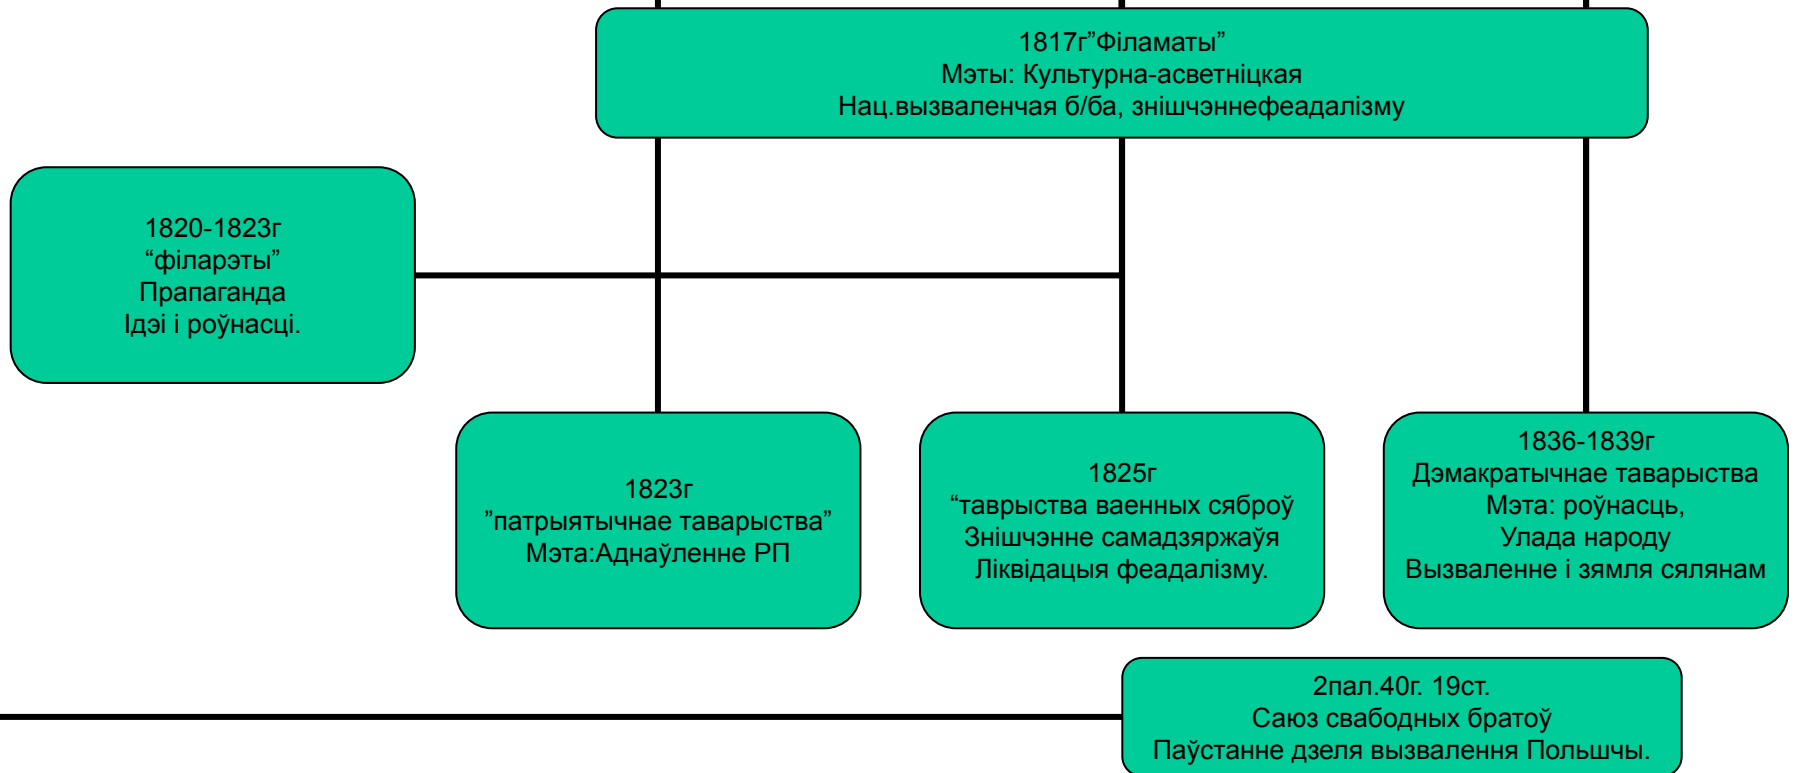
1817г”Філаматы”
Мэты: Культурна-асветніцкая
Нац.вызваленчая б/ба, знішчэннефеадалізму

1820-1823г
“філарэты”
Прапаганда
Ідэі і роўнасці.

1823г
”патрыятычнае таварыства”
Мэта:Аднаўленне РП

1825г
“таврыства ваенных сяброў
Знішчэнне самадзяржаўя
Ліквідацыя феадалізму.

1836-1839г
Дэмакратычнае таварыства
Мэта: роўнасць,
Улада народу
Вызваленне і зямля сялянам

2пал.40г. 19ст.
Саюз свабодных братоў
Паўстанне дзеля вызвалення Польшчы.